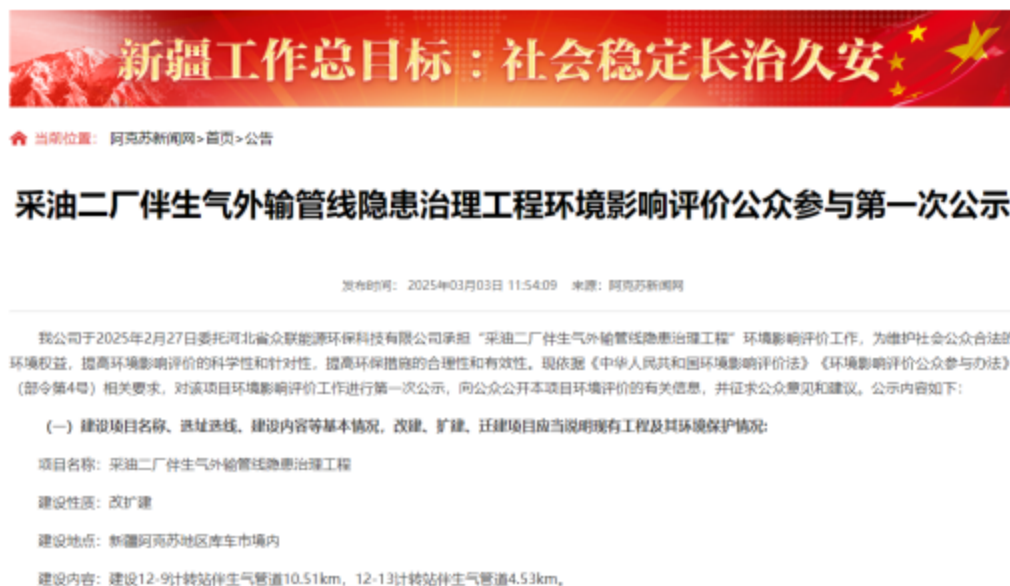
新疆工作总目标：社会稳定长治久安

当前位置： 阿克苏新闻网>首页>公告

采油二厂伴生气外输管线隐患治理工程环境影响评价公众参与第一次公示

发布时间： 2025年03月03日 11:54:09 来源： 阿克苏新闻网

我公司于2025年2月27日委托河北省众联能源环保科技有限公司承担“采油二厂伴生气外输管线隐患治理工程”环境影响评价工作，为维护社会公众合法的环境权益，提高环境影响评价的科学性和针对性，提高环保措施的合理性和有效性，现依据《中华人民共和国环境影响评价法》《环境影响评价公众参与办法》（部令第4号）相关要求，对该项目环境影响评价工作进行第一次公示，向公众公开本项目环境评价的有关信息，并征求公众意见和建议。公示内容如下：

（一）建设项目名称、选址选线、建设内容等基本情况，改建、扩建、迁建项目应当说明现有工程及其环境保护情况：

项目名称：采油二厂伴生气外输管线隐患治理工程

建设性质：改扩建

建设地点：新疆阿克苏地区库车市境内

建设内容：建设12-9计转站伴生气管道10.51km，12-13计转站伴生气管道4.53km。